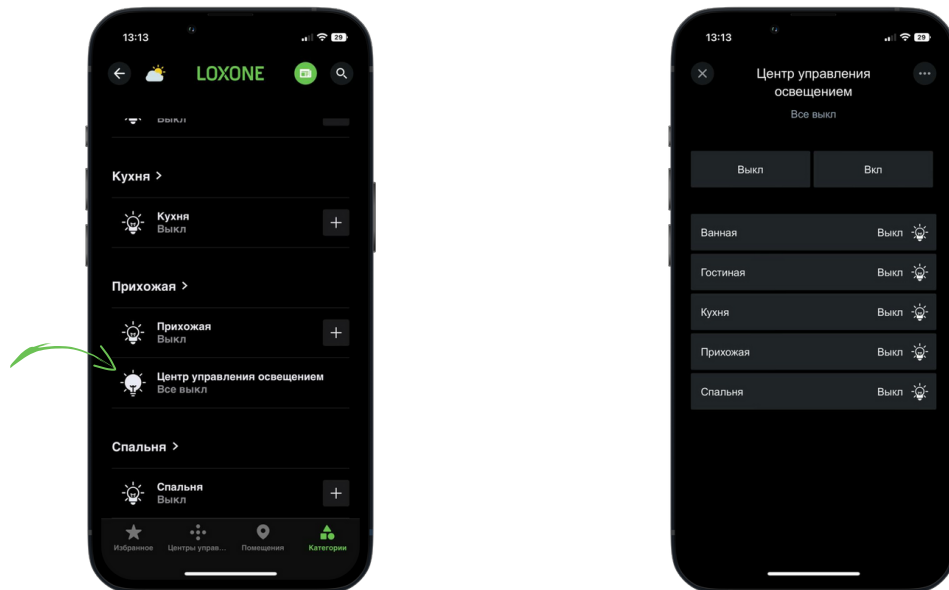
13:13

29

LOXONE

Выкл

Кухня >

Кухня
Выкл

Прихожая >

Прихожая
Выкл

Центр управления освещением
Все выкл

Спальня >

Спальня
Выкл

Избранное
Центры управ...
Помещения
Категории

13:13

29

Центр управления освещением
Все выкл

Выкл
Вкл

Ванная
Выкл

Гостиная
Выкл

Кухня
Выкл

Прихожая
Выкл

Спальня
Выкл